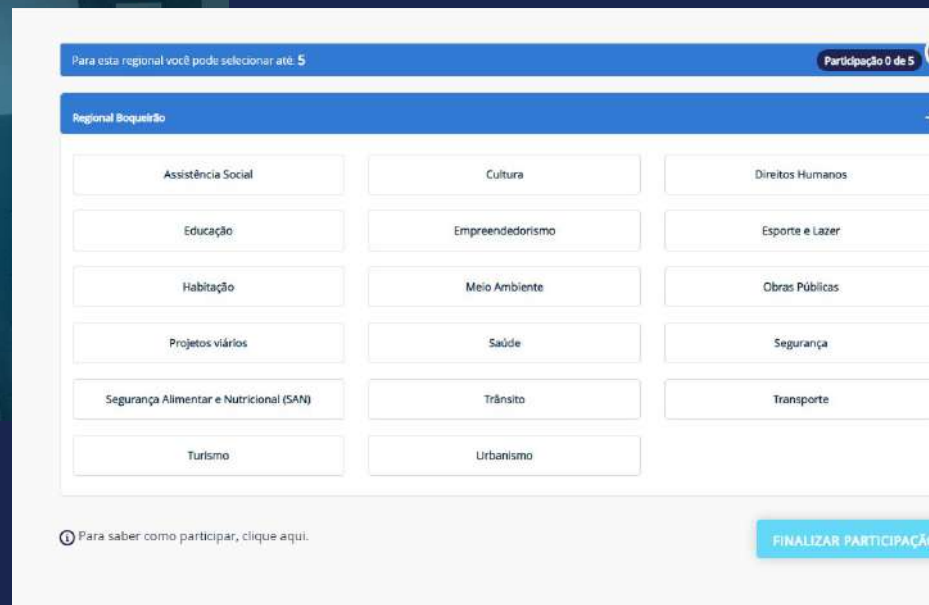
Para esta regional você pode selecionar até: 5

Participação 0 de 5

Regional Boqueirão

| Assistência Social | Cultura | Direitos Humanos |
|---|---|---|
| Educação | Empreendedorismo | Esporte e Lazer |
| Habitação | Meio Ambiente | Obras Públicas |
| Projetos viários | Saúde | Segurança |
| Segurança Alimentar e Nutricional (SAN) | Trânsito | Transporte |
| Turismo | Urbanismo | |

Para saber como participar, clique aqui.

FINALIZAR PARTICIPAÇÃ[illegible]